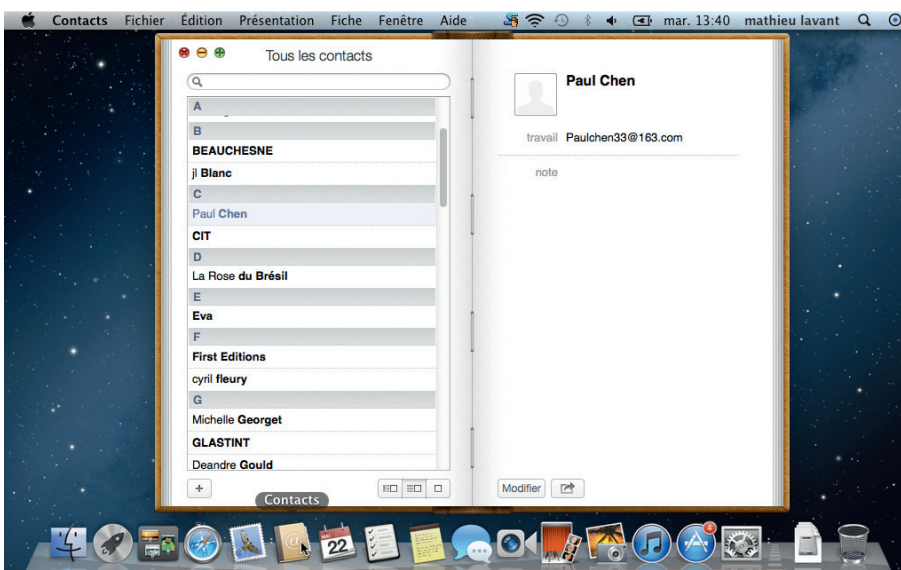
Contacts Fichier Édition Présentation Fiche Fenêtre Aide mar. 13:40 mathieu lavant

Tous les contacts

A
B
BEAUCHESNE
jl Blanc
C
Paul Chen
CIT
D
La Rose du Brésil
E
Eva
F
First Editions
cyril fleury
G
Michelle Georget
GLASTINT
Deandre Gould

+

Paul Chen

travail Paulchen33@163.com

note

Modifier

Contacts

22

4